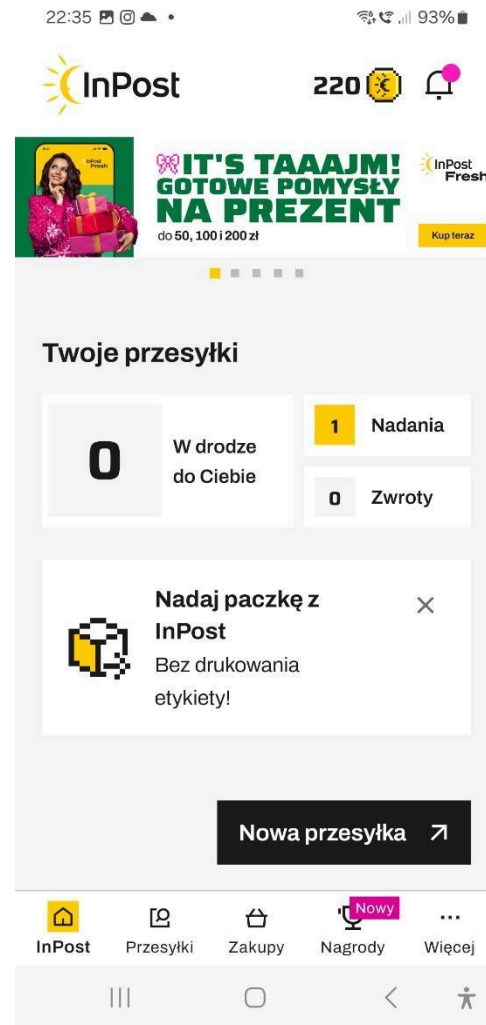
22:35 93%

InPost

220

IT'S TAAAJM! GOTOWE POMYSŁY NA PREZENT
do 50, 100 i 200 zł

InPost Fresh

Kup teraz

Twoje przesyłki

0 W drodze do Ciebie

1 Nadania

0 Zwroty

Nadaj paczkę z InPost
Bez drukowania etykiety!

×

Nowa przesyłka ↗

InPost
Przesyłki
Zakupy
Nowy
Nagrody
...
Więcej